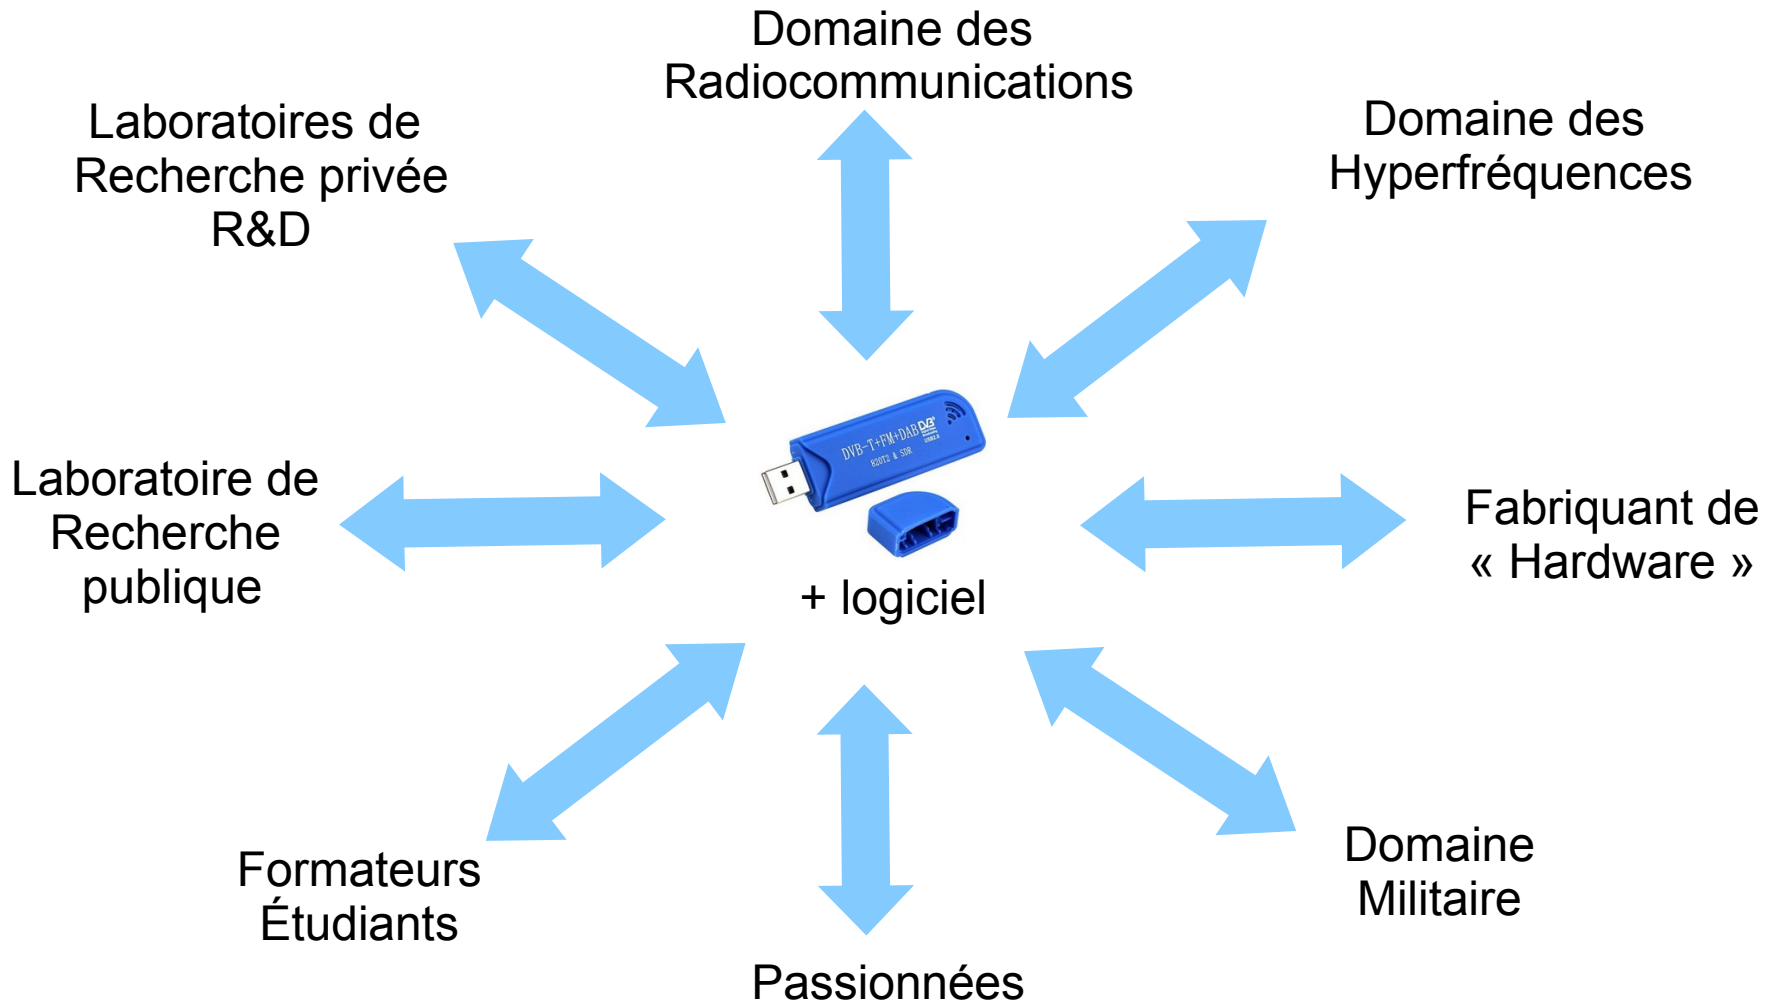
Domaine des Radiocommunications

Laboratoires de Recherche privée R&D

Domaine des Hyperfréquences

DVB-T+FM+DAB DVB
R820T2 & SDR
USB2.0

Laboratoire de Recherche publique

Fabriquant de « Hardware »

+ logiciel

Formateurs Étudiants

Domaine Militaire

Passionnées